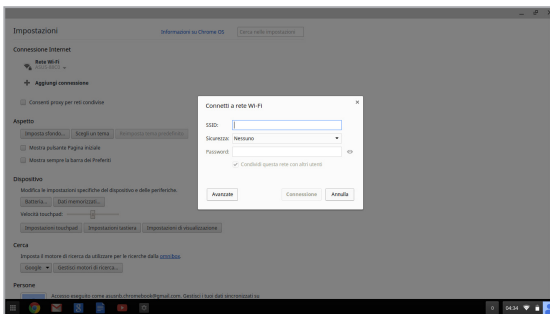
Impostazioni

Informazioni su Chrome OS

Cerca nelle impostazioni

Connessione Internet

Rete Wi-Fi

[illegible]

Aggiungi connessione

Consenti proxy per reti condivise

Aspetto

Imposta sfondo...

Scegli un tema

Reimposta tema predefinito

Mostra pulsante Pagina iniziale

Mostra sempre la barra dei Preferiti

Dispositivo

Modifica le impostazioni specifiche del dispositivo e delle periferiche.

Batteria...

Dati memorizzati...

Velocità touchpad:

Impostazioni touchpad

Impostazioni tastiera

Impostazioni di visualizzazione

Cerca

Imposta il motore di ricerca da utilizzare per le ricerche dalla omnibox.

Google

Gestisci motori di ricerca...

Persone

Accesso eseguito come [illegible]@gmail.com. Gestisci i tuoi dati sincronizzati su

Connetti a rete Wi-Fi

SSID:

Sicurezza: Nessuno

Password:

Condividi questa rete con altri utenti

Avanzate

Connessione

Annulla

04:34